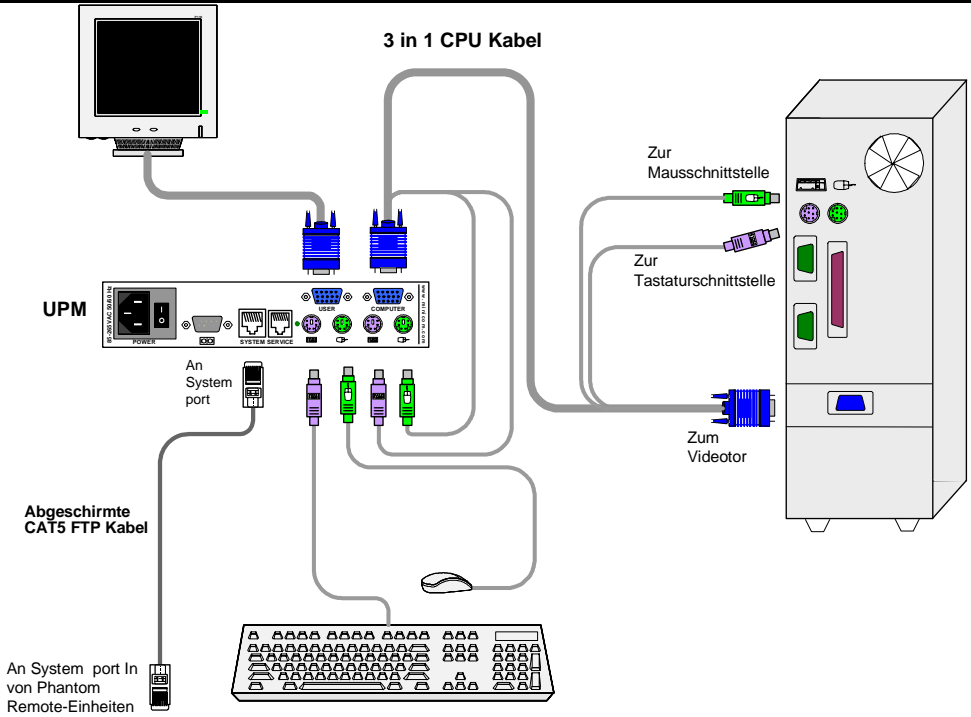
3 in 1 CPU Kabel

Zur Mausschnittstelle

Zur Tastaturschnittstelle

UPM

USER

COMPUTER

POWER

SYSTEM

SERVICE

85-265VAC 50/60 Hz

An System port

Zum Videotor

Abgeschirmte CAT5 FTP Kabel

An System port In von Phantom Remote-Einheiten